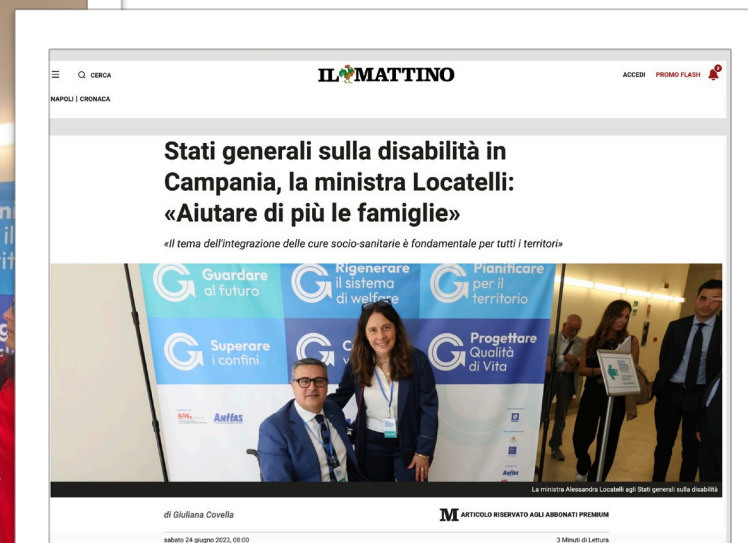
CERCA

IL MATTINO

ACCEDI PROMO FLASH

NAPOLI | CRONACA

Stati generali sulla disabilità in Campania, la ministra Locatelli: «Aiutare di più le famiglie»

«Il tema dell'integrazione delle cure socio-sanitarie è fondamentale per tutti i territori»

Guardare al futuro

Rigenerare il sistema di welfare

Pianificare per il territorio

Superare i confini

Progettare Qualità di Vita

ANFFAS

La ministra Alessandra Locatelli agli Stati generali sulla disabilità

di Giuliana Covella

ARTICOLO RISERVATO AGLI ABBONATI PREMIUM

sabato 24 giugno 2023, 08:00

3 Minuti di Lettura